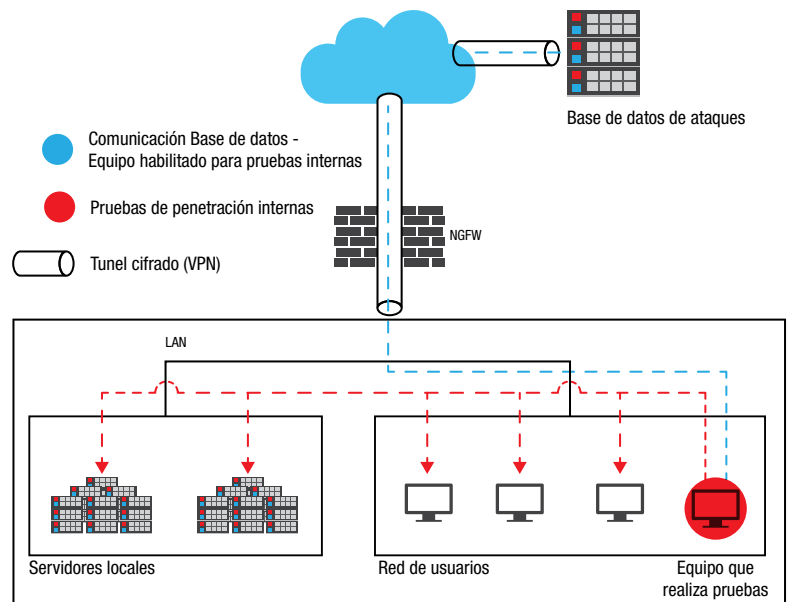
Base de datos de ataques

Comunicación Base de datos - Equipo habilitado para pruebas internas

Pruebas de penetración internas

NGFW

Tunel cifrado (VPN)

LAN

Servidores locales

Red de usuarios

Equipo que realiza pruebas